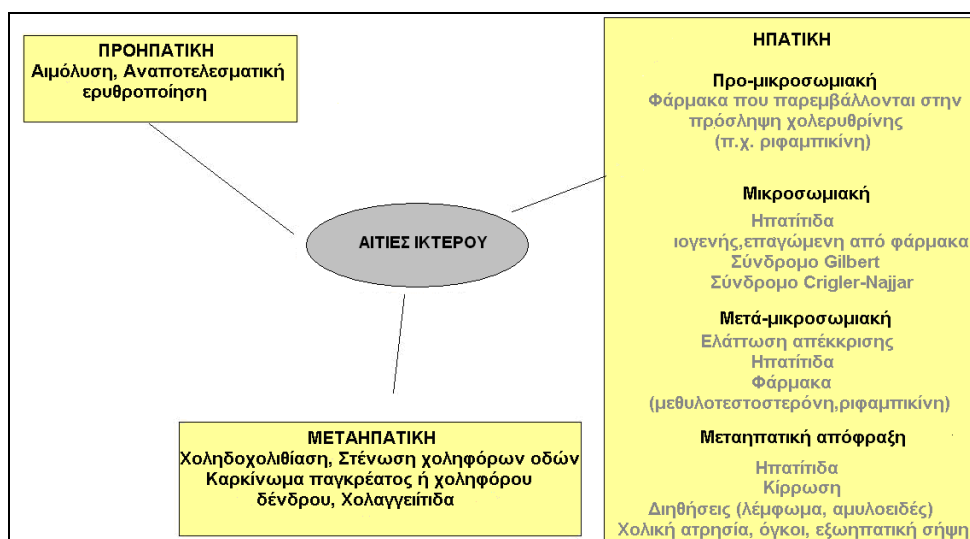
ΠΡΟΗΠΑΤΙΚΗ
Αιμόλυση, Αναποτελεσματική ερυθροποίηση

ΑΙΤΙΕΣ ΙΚΤΕΡΟΥ

ΗΠΑΤΙΚΗ

Προ-μικροσωμιακή
Φάρμακα που παρεμβάλλονται στην πρόσληψη χολερυθρίνης (π.χ. ριφαμπικίνη)

Μικροσωμιακή
Ηπατίτιδα
ιογενής,επαγώμενη από φάρμακα
Σύνδρομο Gilbert
Σύνδρομο Crigler-Najjar

Μετά-μικροσωμιακή
Ελάττωση απέκκρισης
Ηπατίτιδα
Φάρμακα
(μεθυλοτεστοστερόνη,ριφαμπικίνη)

Μεταηπατική απόφραξη
Ηπατίτιδα
Κίρρωση
Διηθήσεις (λέμφωμα, αμυλοειδές)
Χολική ατρησία, όγκοι, εξωηπατική σήψη

ΜΕΤΑΗΠΑΤΙΚΗ
Χοληδοχολιθίαση, Στένωση χοληφόρων οδών
Καρκίνωμα παγκρέατος ή χοληφόρου δένδρου, Χολαγγειίτιδα